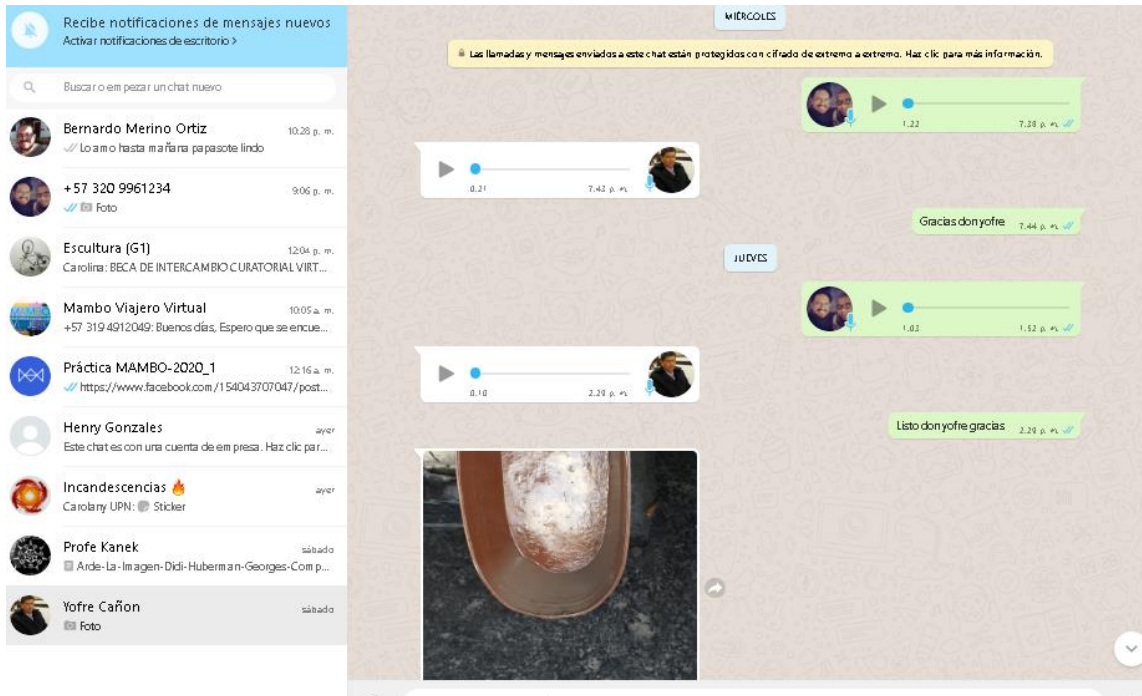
Recibe notificaciones de mensajes nuevos
Activar notificaciones de escritorio >

Buscar o empezar un chat nuevo

Bernardo Merino Ortiz 10:28 p. m.
Lo amo hasta mañana papasote lindo

+57 320 9961234 9:06 p. m.
Foto

Escultura (G1) 12:04 p. m.
Carolina: BECA DE INTERCAMBIO CURATORIAL VIRT...

Mambo Viajero Virtual 10:05 a. m.
+57 319 4912049: Buenos días, Espero que se encue...

Práctica MAMBO-2020_1 12:16 a. m.
https://www.facebook.com/154043707047/post...

Henry Gonzales ayer
Este chat es con una cuenta de empresa. Haz clic par...

Incandescencias 🔥 ayer
Carolany UPN: Sticker

Profe Kanek sábado
Arde-La-Imagen-Didi-Huberman-Georges-Comp...

Yofre Cañon sábado
Foto

MIÉRCOLES

Las llamadas y mensajes enviados a este chat están protegidos con cifrado de extremo a extremo. Haz clic para más información.

1:22 7:38 p. m.

0:21 7:43 p. m.

Gracias don yofre 7:44 p. m.

JUEVES

1:03 1:52 p. m.

0:10 2:20 p. m.

Listo don yofre gracias 2:20 p. m.